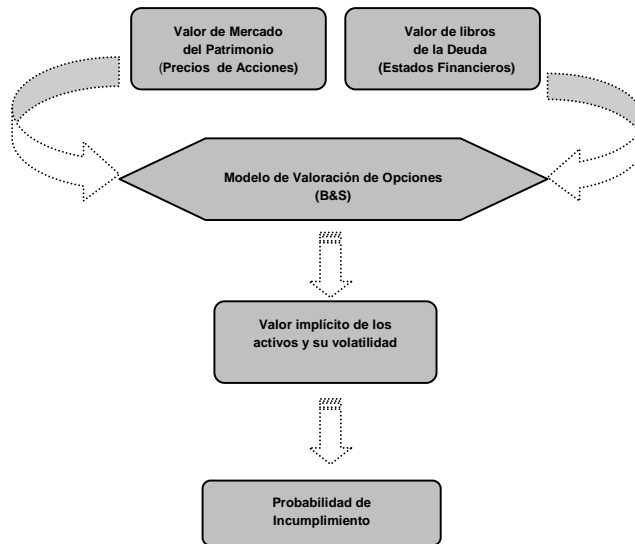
Valor de Mercado del Patrimonio (Precios de Acciones)

Valor de libros de la Deuda (Estados Financieros)

Modelo de Valoración de Opciones (B&S)

Valor implícito de los activos y su volatilidad

Probabilidad de Incumplimiento